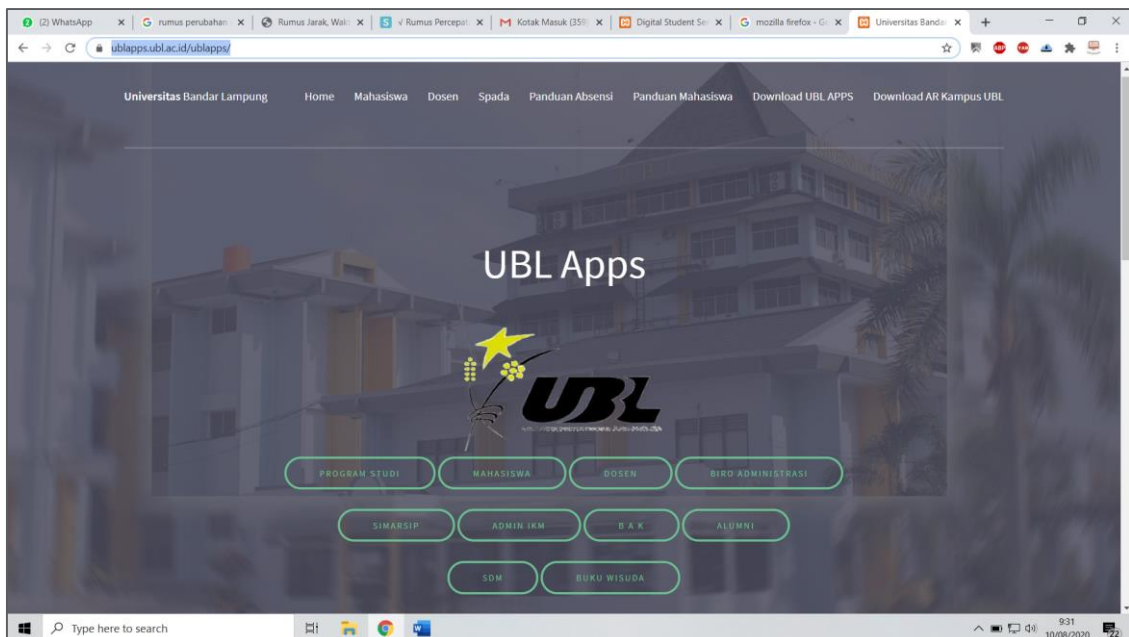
(2) WhatsApp | rumus perubahan | Rumus Jarak, Wakt | √ Rumus Percepat | Kotak Masuk (359) | Digital Student Se | mozilla firefox - G | Universitas Banda

ublapps.ubl.ac.id/ublapps/

Universitas Bandar Lampung Home Mahasiswa Dosen Spada Panduan Absensi Panduan Mahasiswa Download UBL APPS Download AR Kampus UBL

UBL Apps

UBL

PROGRAM STUDI MAHASISWA DOSEN BIRO ADMINISTRASI

SIMARSIP ADMIN IKM B A K ALUMNI

SDM BUKU WISUDA

Type here to search

9:31
10/08/2020

22